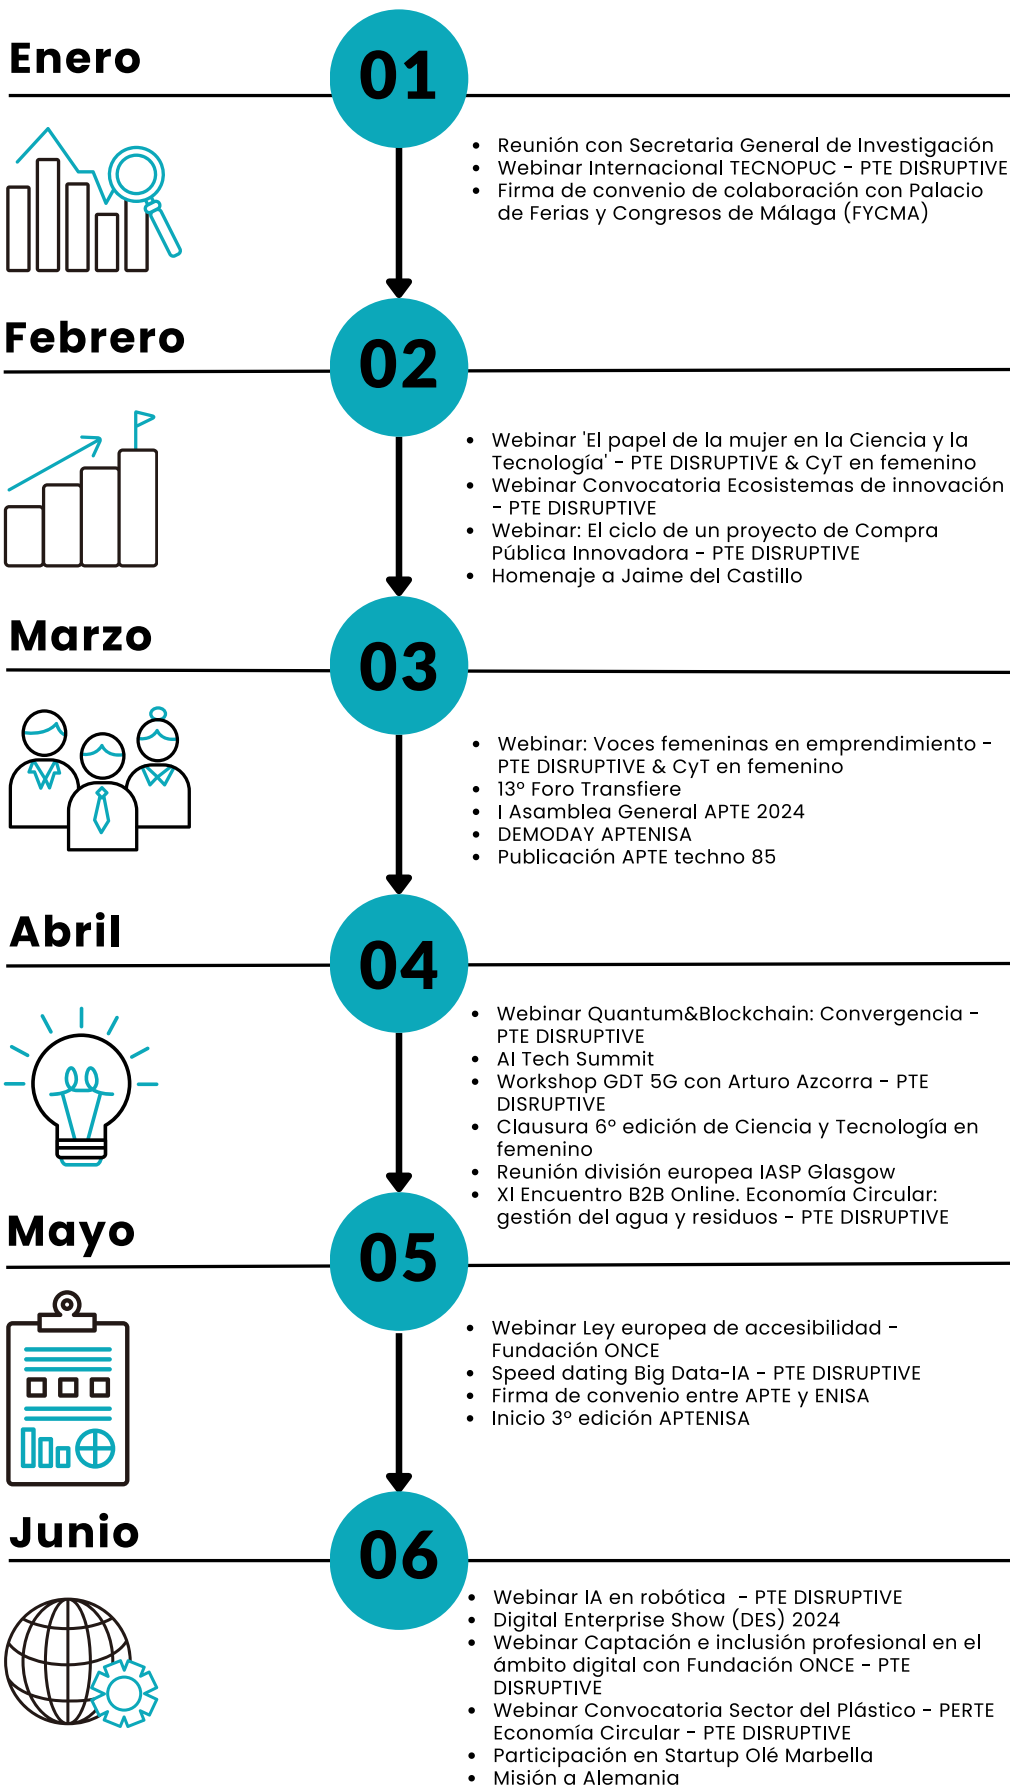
Enero

01

- Reunión con Secretaria General de Investigación
- Webinar Internacional TECNOPUC - PTE DISRUPTIVE
- Firma de convenio de colaboración con Palacio de Ferias y Congresos de Málaga (FYCMA)

Febrero

02

- Webinar 'El papel de la mujer en la Ciencia y la Tecnología' - PTE DISRUPTIVE & CyT en femenino
- Webinar Convocatoria Ecosistemas de innovación - PTE DISRUPTIVE
- Webinar: El ciclo de un proyecto de Compra Pública Innovadora - PTE DISRUPTIVE
- Homenaje a Jaime del Castillo

Marzo

03

- Webinar: Voces femeninas en emprendimiento - PTE DISRUPTIVE & CyT en femenino
- 13º Foro Transfiere
- I Asamblea General APTE 2024
- DEMODAY APTENISA
- Publicación APTE techno 85

Abril

04

- Webinar Quantum&Blockchain: Convergencia - PTE DISRUPTIVE
- AI Tech Summit
- Workshop GDT 5G con Arturo Azcorra - PTE DISRUPTIVE
- Clausura 6º edición de Ciencia y Tecnología en femenino
- Reunión división europea IASP Glasgow
- XI Encuentro B2B Online. Economía Circular: gestión del agua y residuos - PTE DISRUPTIVE

Mayo

05

- Webinar Ley europea de accesibilidad - Fundación ONCE
- Speed dating Big Data-IA - PTE DISRUPTIVE
- Firma de convenio entre APTE y ENISA
- Inicio 3º edición APTENISA

Junio

06

- Webinar IA en robótica - PTE DISRUPTIVE
- Digital Enterprise Show (DES) 2024
- Webinar Captación e inclusión profesional en el ámbito digital con Fundación ONCE - PTE DISRUPTIVE
- Webinar Convocatoria Sector del Plástico - PERTE Economía Circular - PTE DISRUPTIVE
- Participación en Startup Olé Marbella
- Misión a Alemania